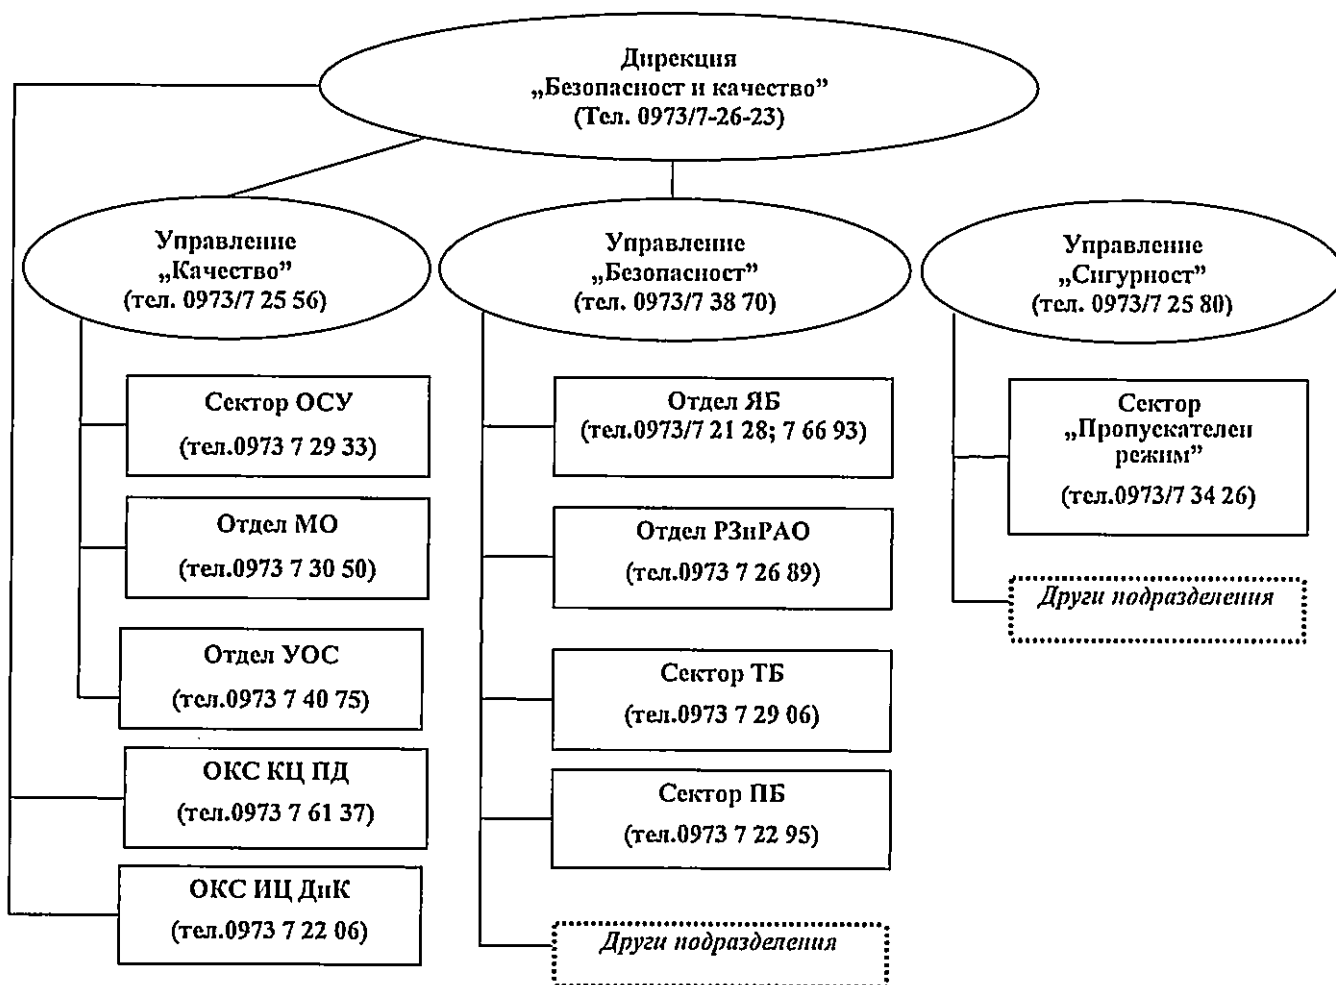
Дирекция
„Безопасност и качество"
(Тел. 0973/7-26-23)

Управление
„Качество"
(тел. 0973/7 25 56)

Сектор ОСУ
(тел.0973 7 29 33)

Отдел МО
(тел.0973 7 30 50)

Отдел УОС
(тел.0973 7 40 75)

ОКС КЦ ПД
(тел.0973 7 61 37)

ОКС ИЦ ДиК
(тел.0973 7 22 06)

Управление
„Безопасност"
(тел. 0973/7 38 70)

Отдел ЯБ
(тел.0973/7 21 28; 7 66 93)

Отдел РЗиРАО
(тел.0973 7 26 89)

Сектор ТБ
(тел.0973 7 29 06)

Сектор ПБ
(тел.0973 7 22 95)

Други подразделения

Управление
„Сигурност"
(тел. 0973/7 25 80)

Сектор
„Пропускателен режим"
(тел.0973/7 34 26)

Други подразделения